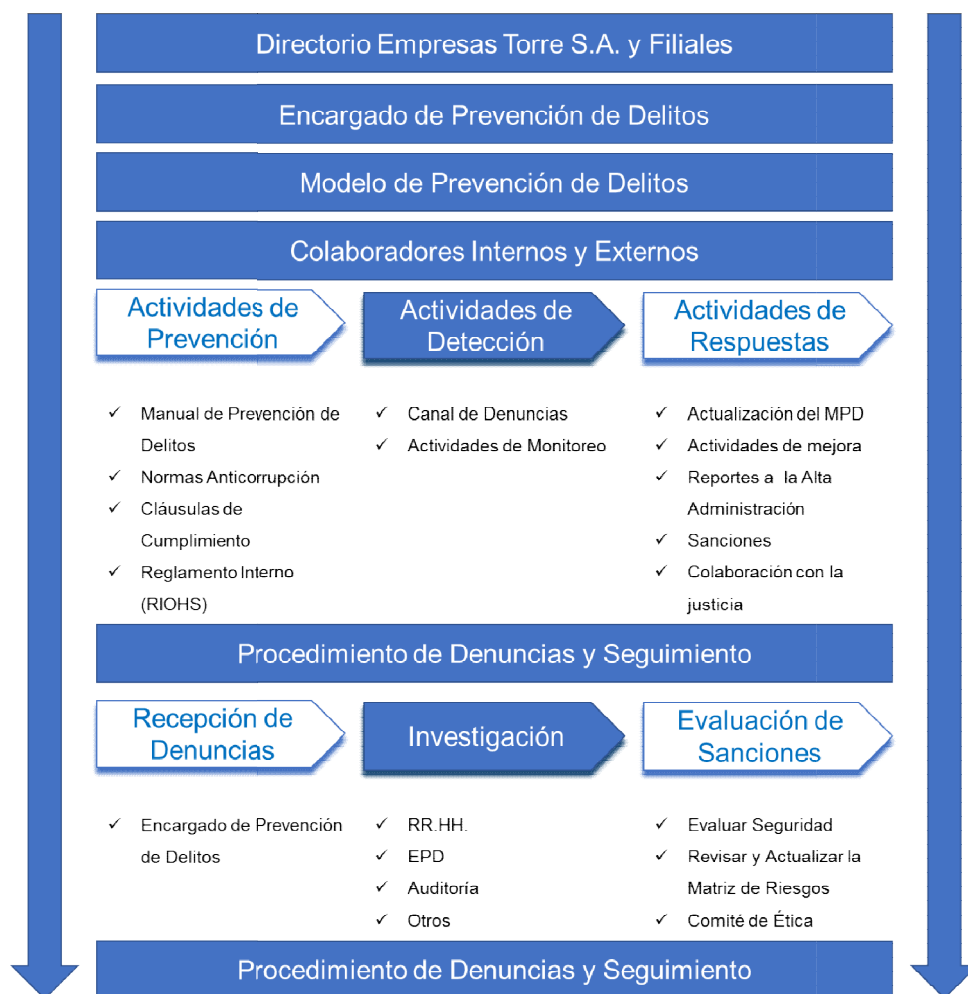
Directorio Empresas Torre S.A. y Filiales

Encargado de Prevención de Delitos

Modelo de Prevención de Delitos

Colaboradores Internos y Externos

Actividades de Prevención

✓ Manual de Prevención de Delitos
✓ Normas Anticorrupción
✓ Cláusulas de Cumplimiento
✓ Reglamento Interno (RIOHS)

Actividades de Detección

✓ Canal de Denuncias
✓ Actividades de Monitoreo

Actividades de Respuestas

✓ Actualización del MPD
✓ Actividades de mejora
✓ Reportes a la Alta Administración
✓ Sanciones
✓ Colaboración con la justicia

Procedimiento de Denuncias y Seguimiento

Recepción de Denuncias

✓ Encargado de Prevención de Delitos

Investigación

✓ RR.HH.
✓ EPD
✓ Auditoría
✓ Otros

Evaluación de Sanciones

✓ Evaluar Seguridad
✓ Revisar y Actualizar la Matriz de Riesgos
✓ Comité de Ética

Procedimiento de Denuncias y Seguimiento